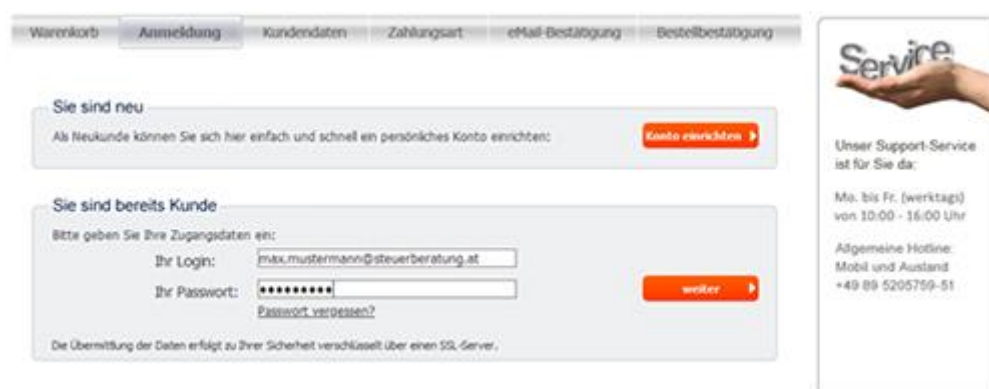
Warenkorb Anmeldung Kundendaten Zahlungsart eMail-Bestätigung Bestellbestätigung

Sie sind neu

Als Neukunde können Sie sich hier einfach und schnell ein persönliches Konto einrichten:

Konto einrichten

Sie sind bereits Kunde

Bitte geben Sie Ihre Zugangsdaten ein:

Ihr Login: max.mustermann@steuerberatung.at

Ihr Passwort: ••••••••••

Passwort vergessen?

weiter

Die Übermittlung der Daten erfolgt zu Ihrer Sicherheit verschlüsselt über einen SSL-Server.

Service

Unser Support-Service ist für Sie da:

Mo. bis Fr. (werktags) von 10:00 - 16:00 Uhr

Allgemeine Hotline: Mobil und Ausland +49 89 5205759-51